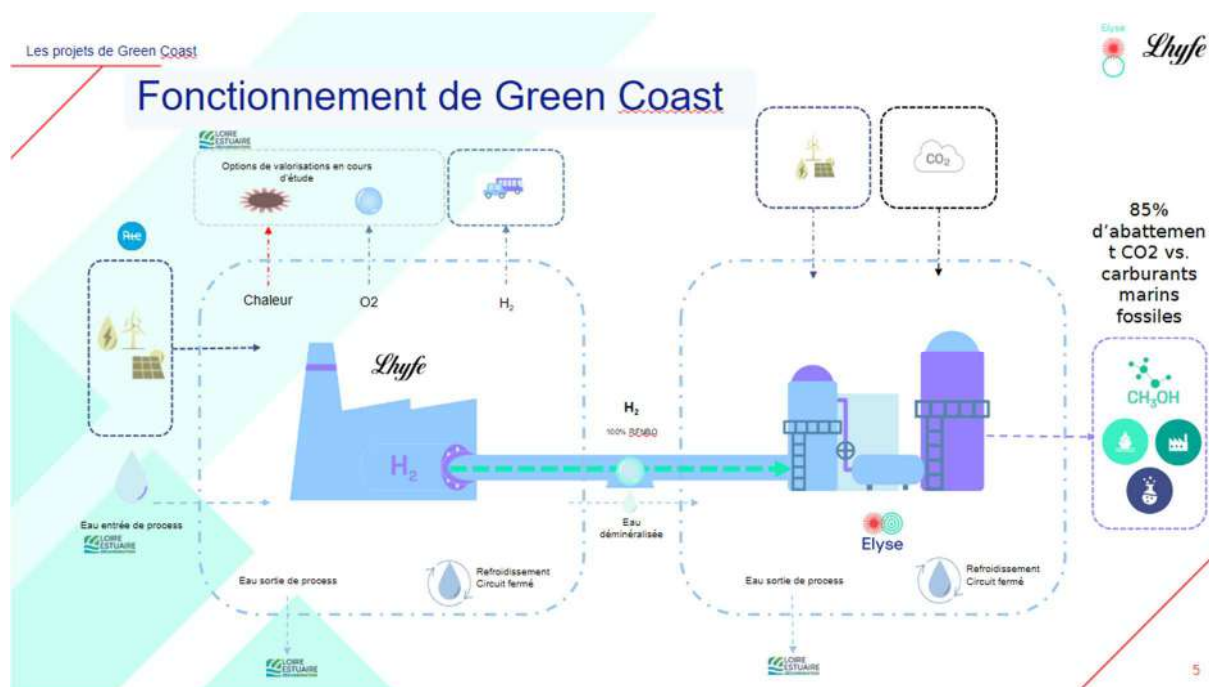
Les projets de Green Coast

Elyse

Lhyfe

Fonctionnement de Green Coast

LOIRE ESTUAIRE

Options de valorisations en cours d'étude

$CO_2$

85% d'abattement CO2 vs. carburants marins fossiles

Rte

Chaleur

O2

$H_2$

Lhyfe

$H_2$

$H_2$

100% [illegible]

$CH_3OH$

Eau entrée de process

LOIRE ESTUAIRE

Eau déminéralisée

Elyse

Eau sortie de process

Refroidissement Circuit fermé

Eau sortie de process

Refroidissement Circuit fermé

LOIRE ESTUAIRE

LOIRE ESTUAIRE

5